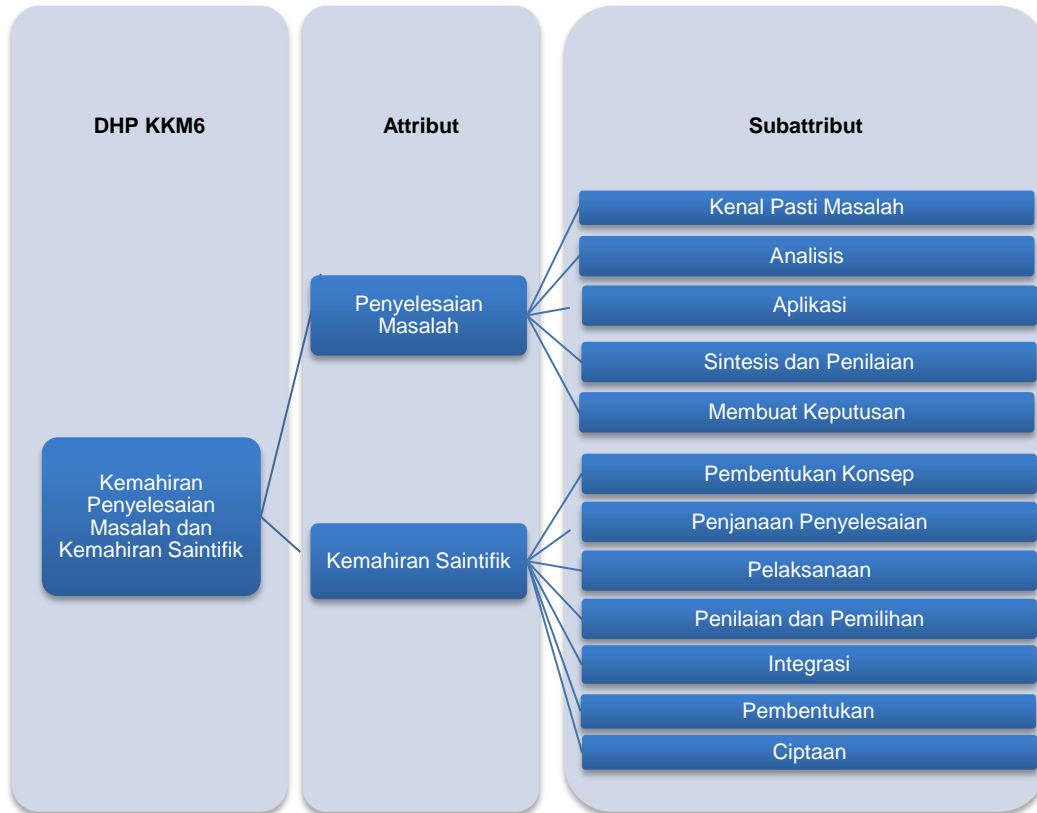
DHP KKM6

Attribut

Subattribut

Kemahiran Penyelesaian Masalah dan Kemahiran Saintifik

Penyelesaian Masalah

Kemahiran Saintifik

Kenal Pasti Masalah

Analisis

Aplikasi

Sintesis dan Penilaian

Membuat Keputusan

Pembentukan Konsep

Penjanaan Penyelesaian

Pelaksanaan

Penilaian dan Pemilihan

Integrasi

Pembentukan

Ciptaan